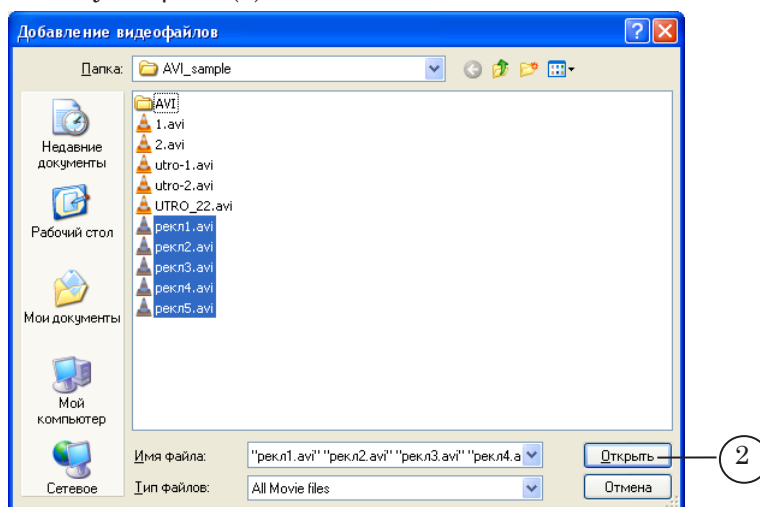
Добавление видеофайлов

Папка: AVI_sample

AVI
1.avi
2.avi
utro-1.avi
utro-2.avi
UTRO_22.avi
рекл1.avi
рекл2.avi
рекл3.avi
рекл4.avi
рекл5.avi

Недавние документы
Рабочий стол
Мои документы
Мой компьютер
Сетевое

Имя файла: "рекл1.avi" "рекл2.avi" "рекл3.avi" "рекл4.a
Тип файлов: All Movie files

Открыть
Отмена

2